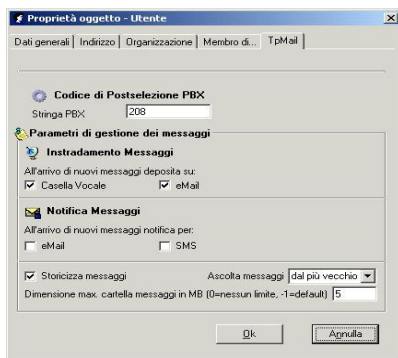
Proprietà oggetto - Utente

Dati generali | Indirizzo | Organizzazione | Membro di... | TpMail

Codice di Postselezione PBX
Stringa PBX 208

Parametri di gestione dei messaggi

Instradamento Messaggi
All'arrivo di nuovi messaggi deposita su:
Casella Vocale
eMail

Notifica Messaggi
All'arrivo di nuovi messaggi notifica per:
eMail
SMS

Storicizza messaggi
Ascolta messaggi dal più vecchio
Dimensione max. cartella messaggi in MB (0=nessun limite, -1=default) 5

Ok
Annulla